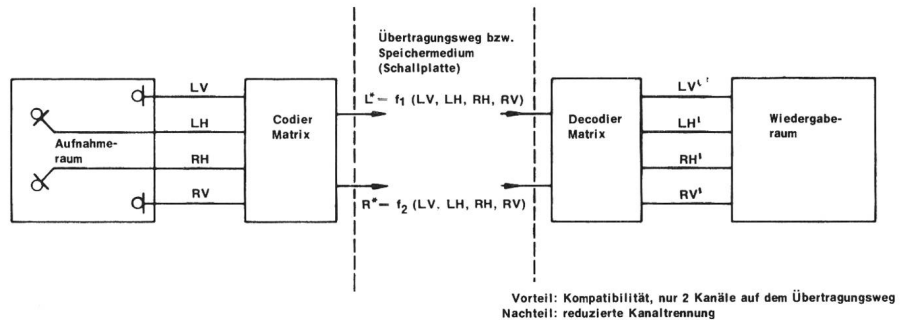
Übertragungsweg bzw. Speichermedium (Schallplatte)

Aufnahmeraum

LV

LH

RH

RV

Codier Matrix

$L^* = f_1$ (LV, LH, RH, RV)

$R^* = f_2$ (LV, LH, RH, RV)

Decodier Matrix

$LV^1$

$LH^1$

$RH^1$

$RV^1$

Wiedergaberaum

Vorteil: Kompatibilität, nur 2 Kanäle auf dem Übertragungsweg
Nachteil: reduzierte Kanaltrennung